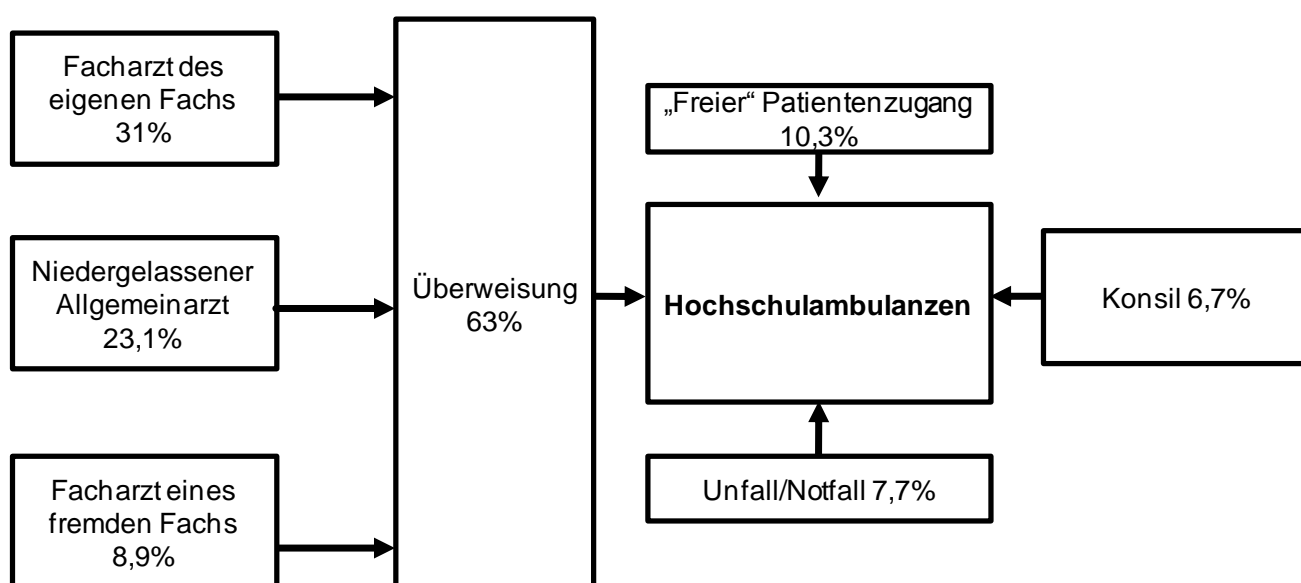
Facharzt des eigenen Fachs 31%

Niedergelassener Allgemeinarzt 23,1%

Facharzt eines fremden Fachs 8,9%

Überweisung 63%

„Freier“ Patientenzugang 10,3%

Hochschulambulanzen

Konsil 6,7%

Unfall/Notfall 7,7%